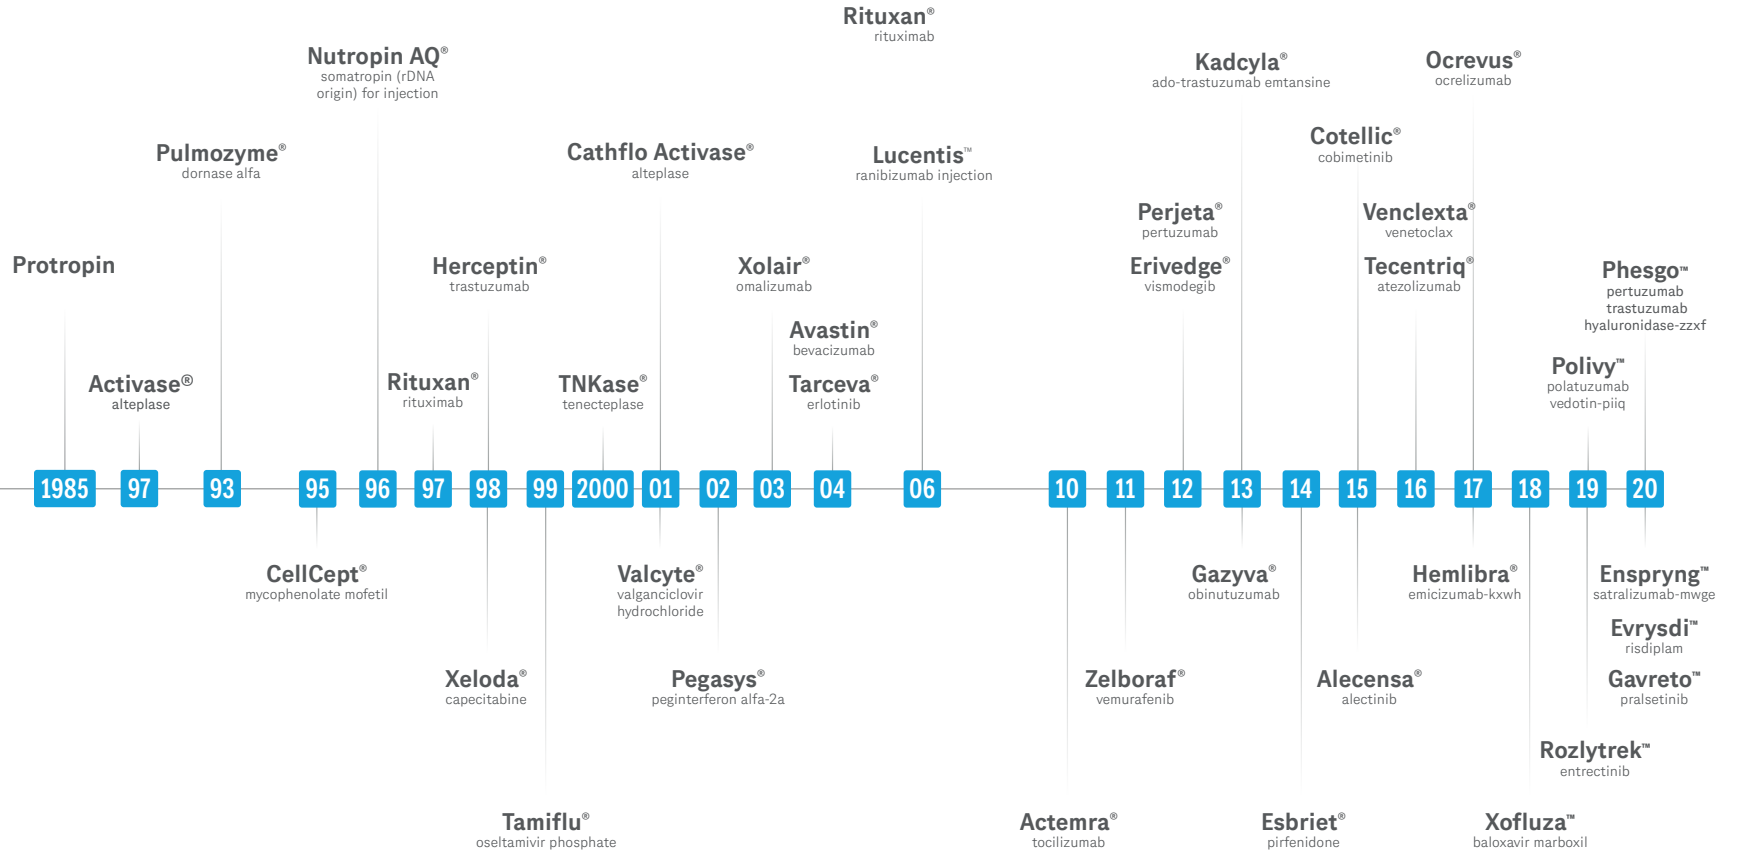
Rituxan®
rituximab

Nutropin AQ®
somatropin (rDNA origin) for injection

Kadcyla®
ado-trastuzumab emtansine

Ocrevus®
ocrelizumab

Pulmozyme®
dornase alfa

Cathflo Activase®
alteplase

Lucentis™
ranibizumab injection

Cotellic®
cobimetinib

Perjeta®
pertuzumab

Venclexta®
venetoclax

Protropin

Herceptin®
trastuzumab

Xolair®
omalizumab

Erivedge®
vismodegib

Tecentriq®
atezolizumab

Phesgo™
pertuzumab
trastuzumab
hyaluronidase-zzxf

Avastin®
bevacizumab

Activase®
alteplase

Rituxan®
rituximab

TNKase®
tenecteplase

Tarceva®
erlotinib

Polivy™
polatuzumab
vedotin-piiq

1985 97 93 95 96 97 98 99 2000 01 02 03 04 06 10 11 12 13 14 15 16 17 18 19 20

CellCept®
mycophenolate mofetil

Valcyte®
valganciclovir
hydrochloride

Gazyva®
obinutuzumab

Hemlibra®
emicizumab-kxwh

Enspryng™
satralizumab-mwge

Evrysdi™
risdiplam

Xeloda®
capecitabine

Pegasys®
peginterferon alfa-2a

Zelboraf®
vemurafenib

Alecensa®
alectinib

Gavreto™
pralsetinib

Rozlytrek™
entrectinib

Tamiflu®
oseltamivir phosphate

Actemra®
tocilizumab

Esbriet®
pirfenidone

Xofluza™
baloxavir marboxil